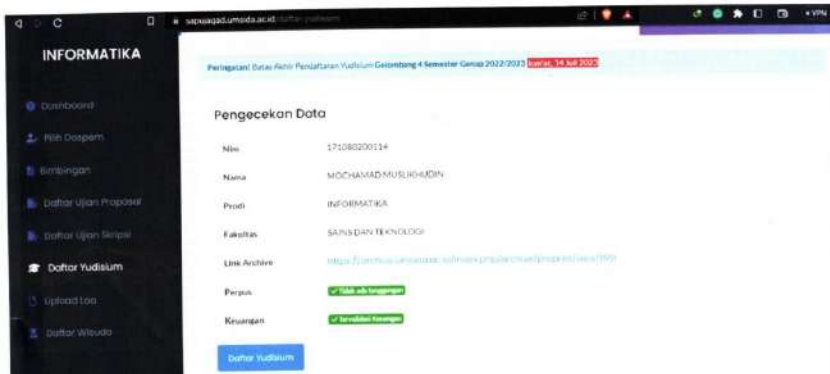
sapuaqad.umsida.ac.id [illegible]

INFORMATIKA

Dashboard

Pilih Dospem

Bimbingan

Daftar Ujian Proposal

Daftar Ujian Skripsi

Daftar Yudisium

Upload Loa

Daftar Wisuda

Peringatan! Batas Akhir Pendaftaran Yudisium Gelombang 4 Semester Genap 2022/2023 Jum'at, 14 Juli 2023

Pengecekan Data

| | |
|---|---|
| Nim | 171080200114 |
| Nama | MOCHAMAD MUSLIKHUDIN |
| Prodi | INFORMATIKA |
| Fakultas | SAINS DAN TEKNOLOGI |
| Link Archive | https://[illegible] |
| Perpus | ✓ Tidak ada tanggungan |
| Keuangan | ✓ Tervalidasi Keuangan |

Daftar Yudisium